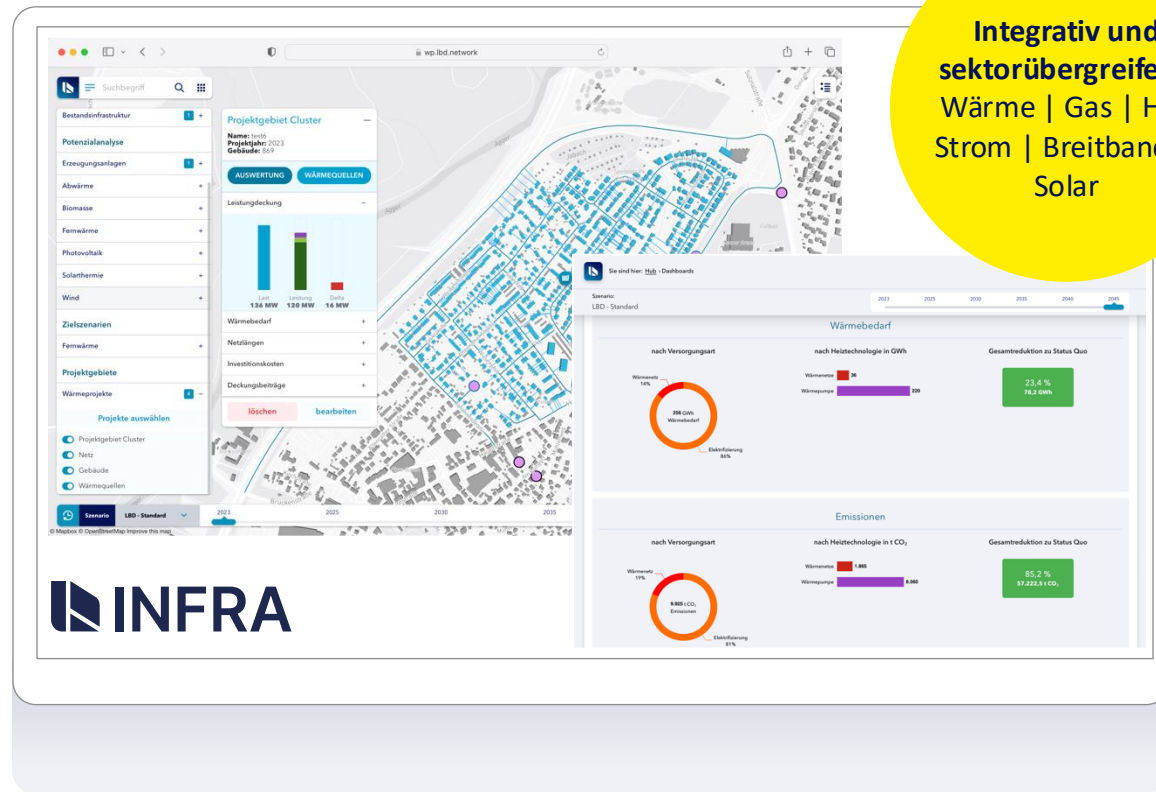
Integrativ und sektorübergreife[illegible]
Wärme | Gas | H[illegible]
Strom | Breitban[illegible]
Solar

wp.lbd.network

Suchbegriff

Bestandsinfrastruktur
Potenzialanalyse
Erzeugungsanlagen
Abwärme
Biomasse
Fernwärme
Photovoltaik
Solarthermie
Wind
Zielszenarien
Fernwärme
Projektgebiete
Wärmeprojekte
Projekte auswählen
Projektgebiet Cluster
Netz
Gebäude
Wärmequellen

Projektgebiet Cluster
Name: test6
Projektjahr: 2023
Gebäude: 869
AUSWERTUNG
WÄRMEQUELLEN
Leistungdeckung
Last 136 MW
Leistung 120 MW
Delta 16 MW
Wärmebedarf
Netzlängen
Investitionskosten
Deckungsbeiträge
löschen
bearbeiten

Szenario
LBD - Standard
2023
2025
2030
2035
© Mapbox © OpenStreetMap Improve this map

Sie sind hier: Hub › Dashboards
Szenario:
LBD - Standard
2023 2025 2030 2035 2040 2045

Wärmebedarf
nach Versorgungsart
Wärmenetz 14%
256 GWh Wärmebedarf
Elektrifizierung 86%
nach Heiztechnologie in GWh
Wärmenetz 36
Wärmepumpe 220
Gesamtreduktion zu Status Quo
23,4 %
78,2 GWh

Emissionen
nach Versorgungsart
Wärmenetz 19%
9.865 t $CO_2$ Emissionen
Elektrifizierung 81%
nach Heiztechnologie in t $CO_2$
Wärmenetz 1.865
Wärmepumpe 8.000
Gesamtreduktion zu Status Quo
85,2 %
57.222,5 t $CO_2$

INFRA